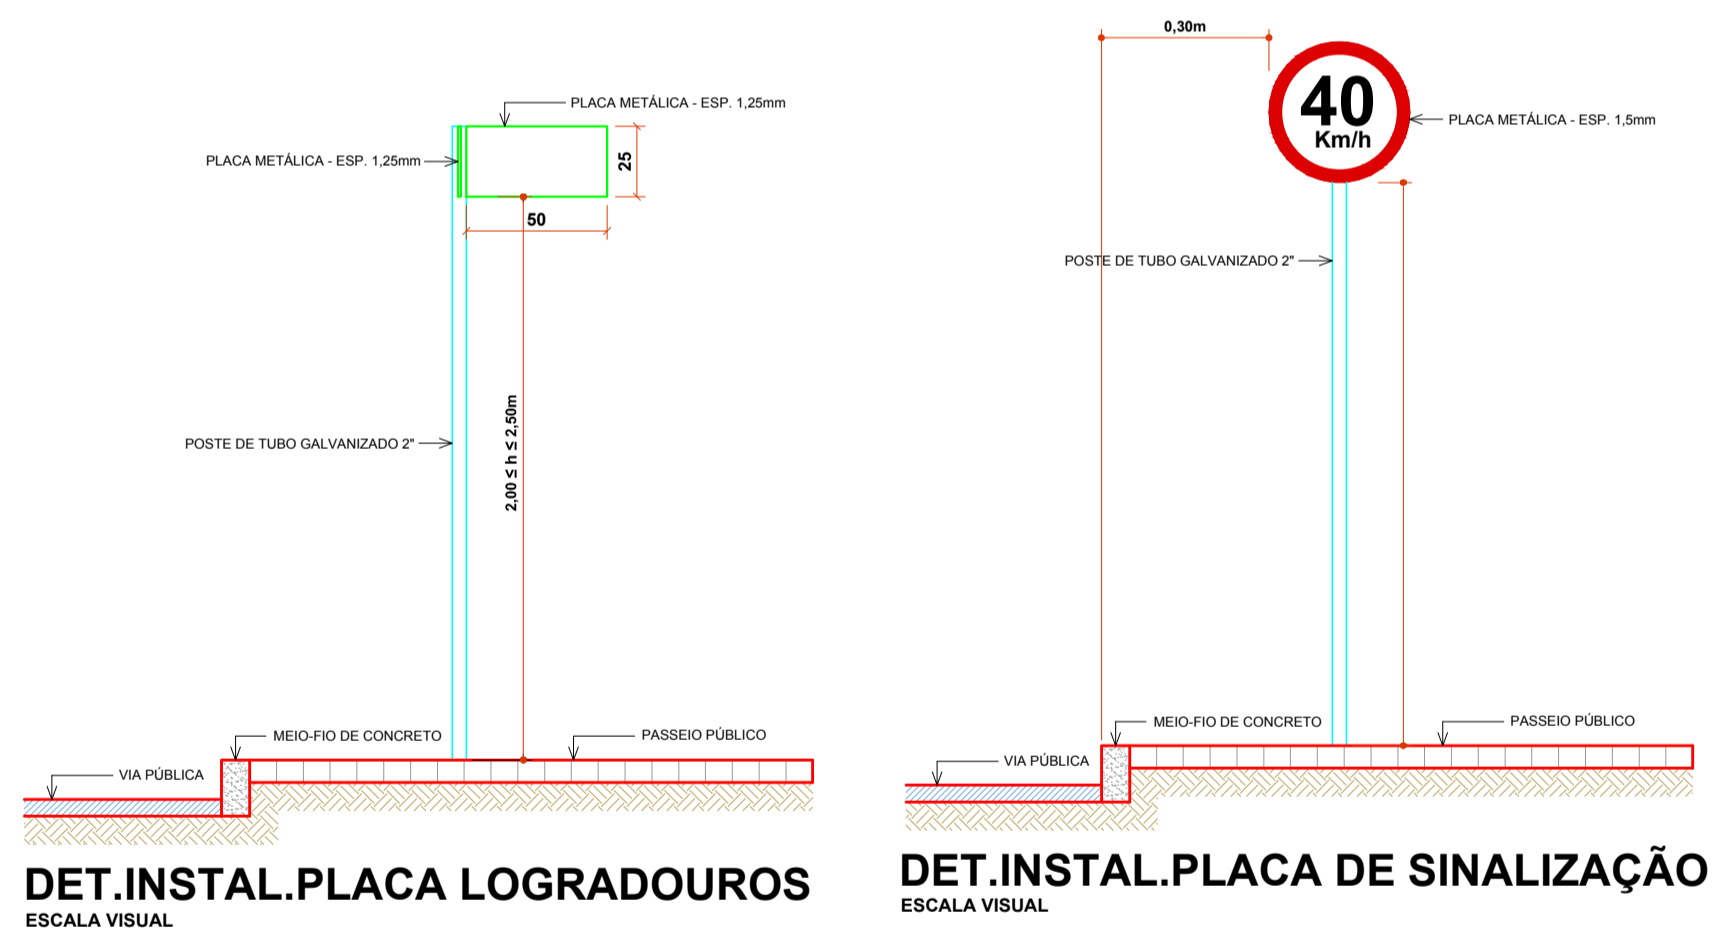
PLACA METÁLICA - ESP. 1,25mm

PLACA METÁLICA - ESP. 1,25mm

25

50

POSTE DE TUBO GALVANIZADO 2"

$2,00 \leq h \leq 2,50m$

MEIO-FIO DE CONCRETO

PASSEIO PÚBLICO

VIA PÚBLICA

DET.INSTAL.PLACA LOGRADOUROS
ESCALA VISUAL

0,30m

40
Km/h

PLACA METÁLICA - ESP. 1,5mm

POSTE DE TUBO GALVANIZADO 2"

MEIO-FIO DE CONCRETO

PASSEIO PÚBLICO

VIA PÚBLICA

DET.INSTAL.PLACA DE SINALIZAÇÃO
ESCALA VISUAL